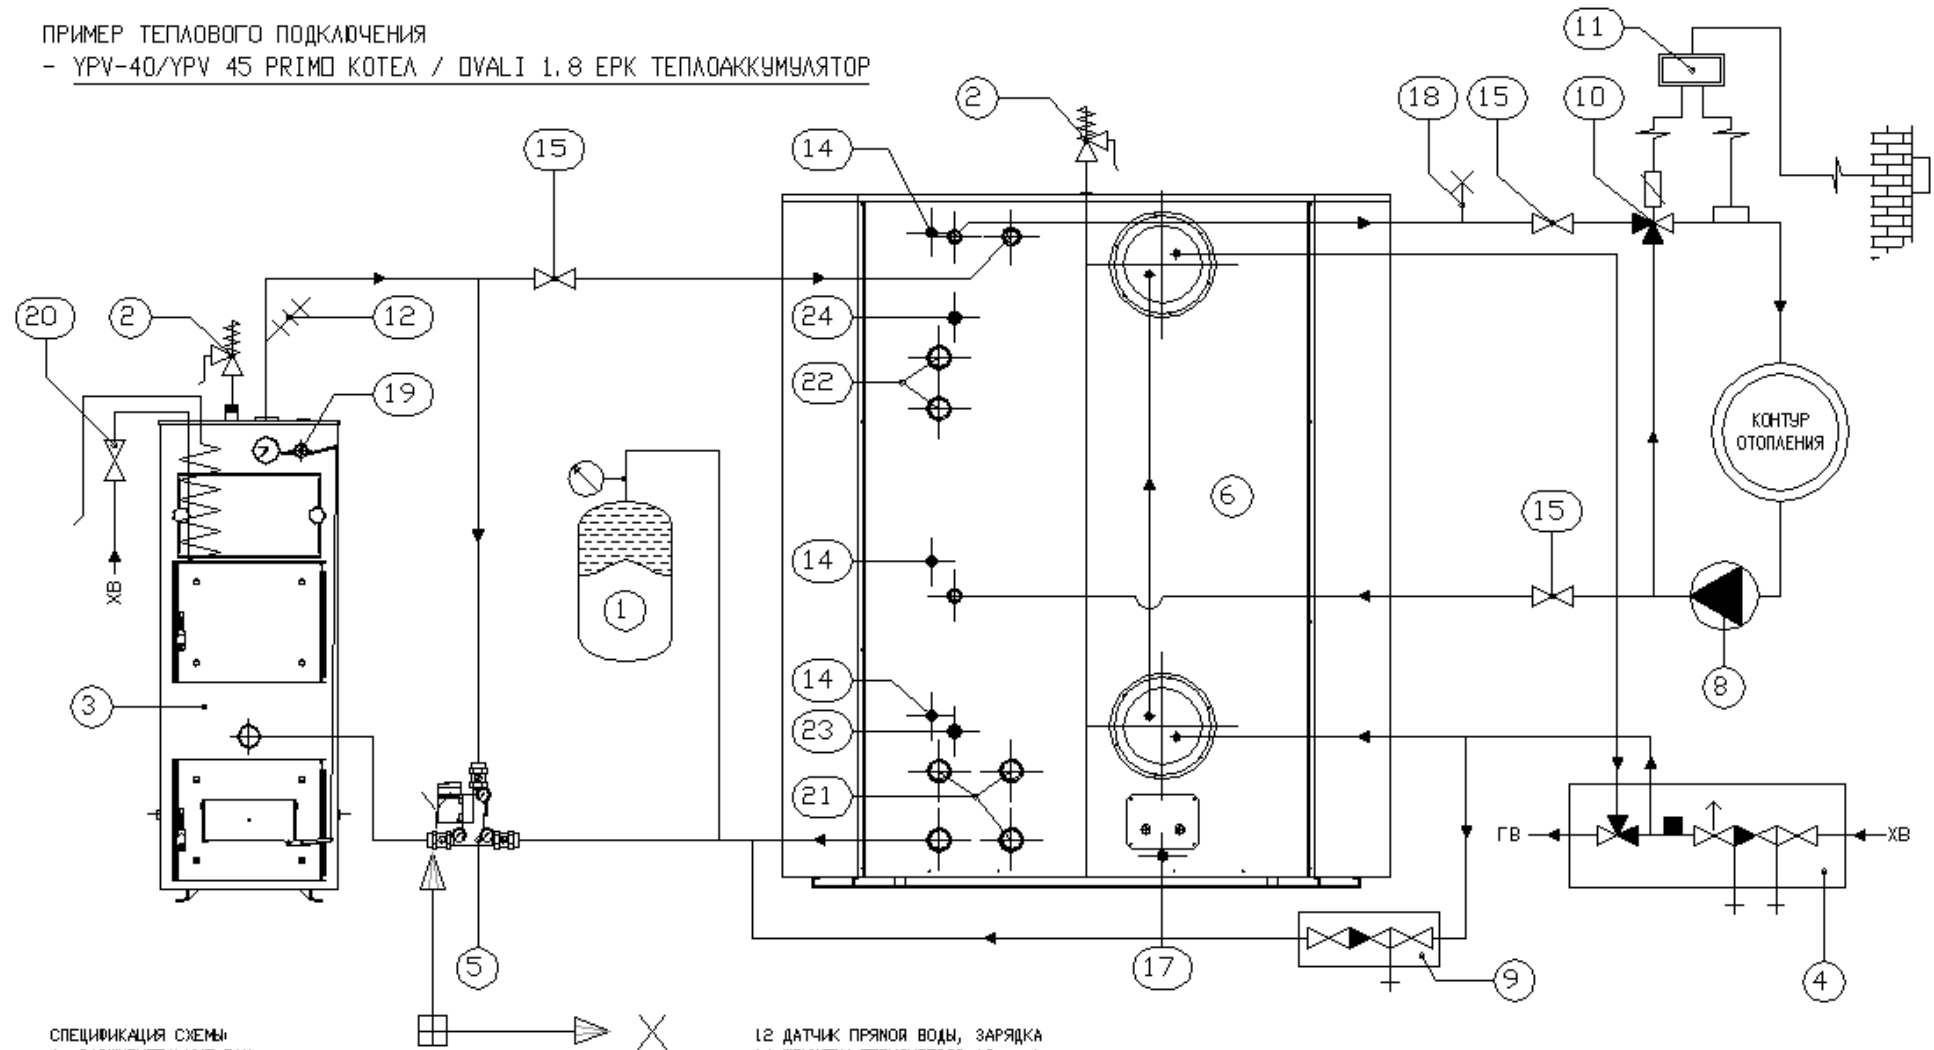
ПРИМЕР ТЕПЛОВОГО ПОДКЛЮЧЕНИЯ
- YPV-40/YPV 45 PRIMO КОТЕЛ / OVALI 1.8 EPK ТЕПЛОАККУМУЛЯТОР

11
2
18
15
10
14
15
20
2
12
24
22
19
КОНТУР ОТОПЛЕНИЯ
ХВ
6
15
14
1
8
3
14
23
21
ГВ
ХВ
5
17
9
4

СПЕЦИФИКАЦИЯ СХЕМЫ:
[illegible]

12 ДАТЧИК ПРЯМОЙ ВОДЫ, ЗАРЯДКА
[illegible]